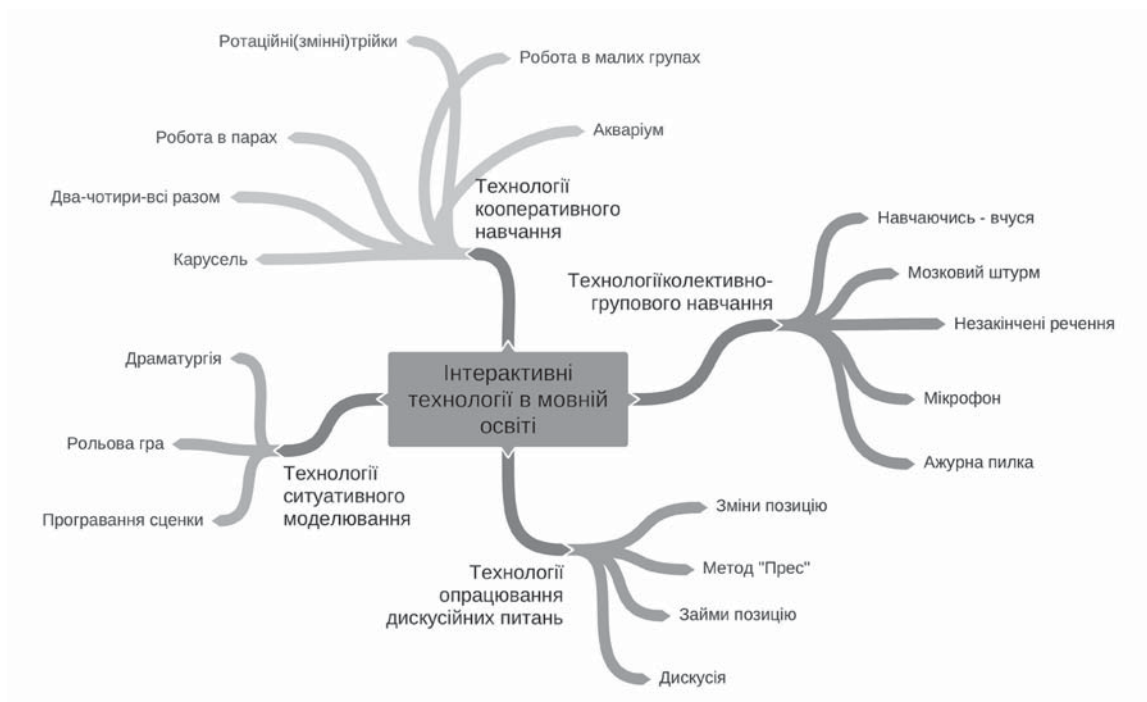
Інтерактивні технології в мовній освіті

Технології кооперативного навчання

Ротаційні(змінні)трійки

Робота в малих групах

Робота в парах

Акваріум

Два-чотири-всі разом

Карусель

Технологіїколективно-групового навчання

Навчаючись - вчуся

Мозковий штурм

Незакінчені речення

Мікрофон

Ажурна пилка

Технології ситуативного моделювання

Драматургія

Рольова гра

Програвання сценки

Технології опрацювання дискусійних питань

Зміни позицію

Метод "Прес"

Займи позицію

Дискусія